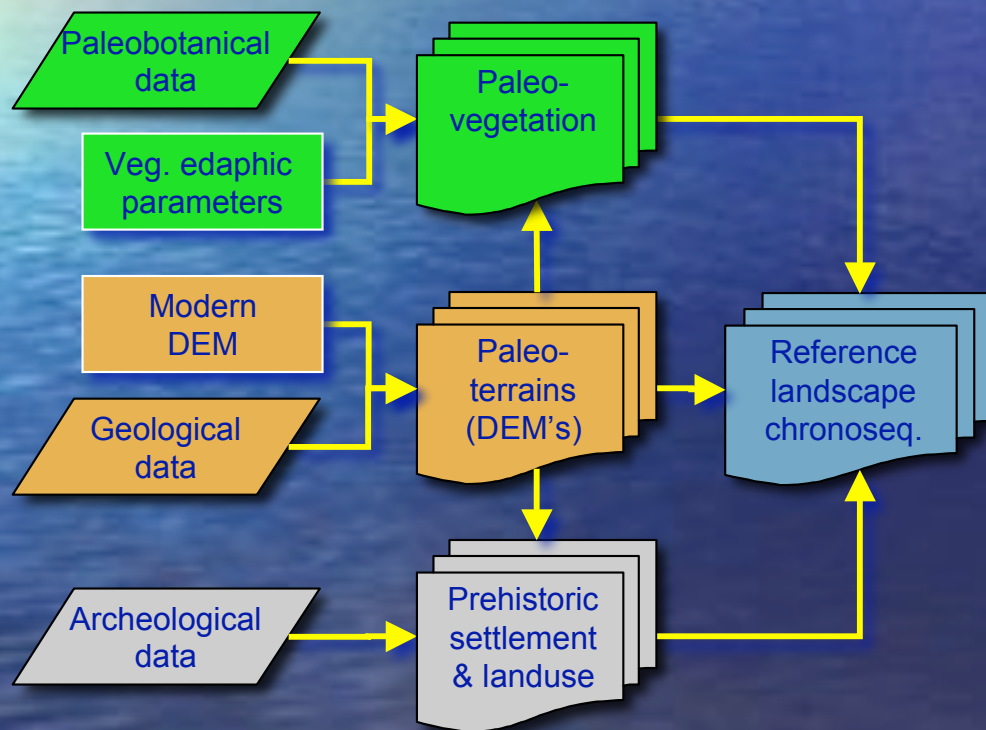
Paleobotanical data

Veg. edaphic parameters

Paleo-vegetation

Modern DEM

Geological data

Paleo-terrains (DEM’s)

Reference landscape chronoseq.

Archeological data

Prehistoric settlement & landuse